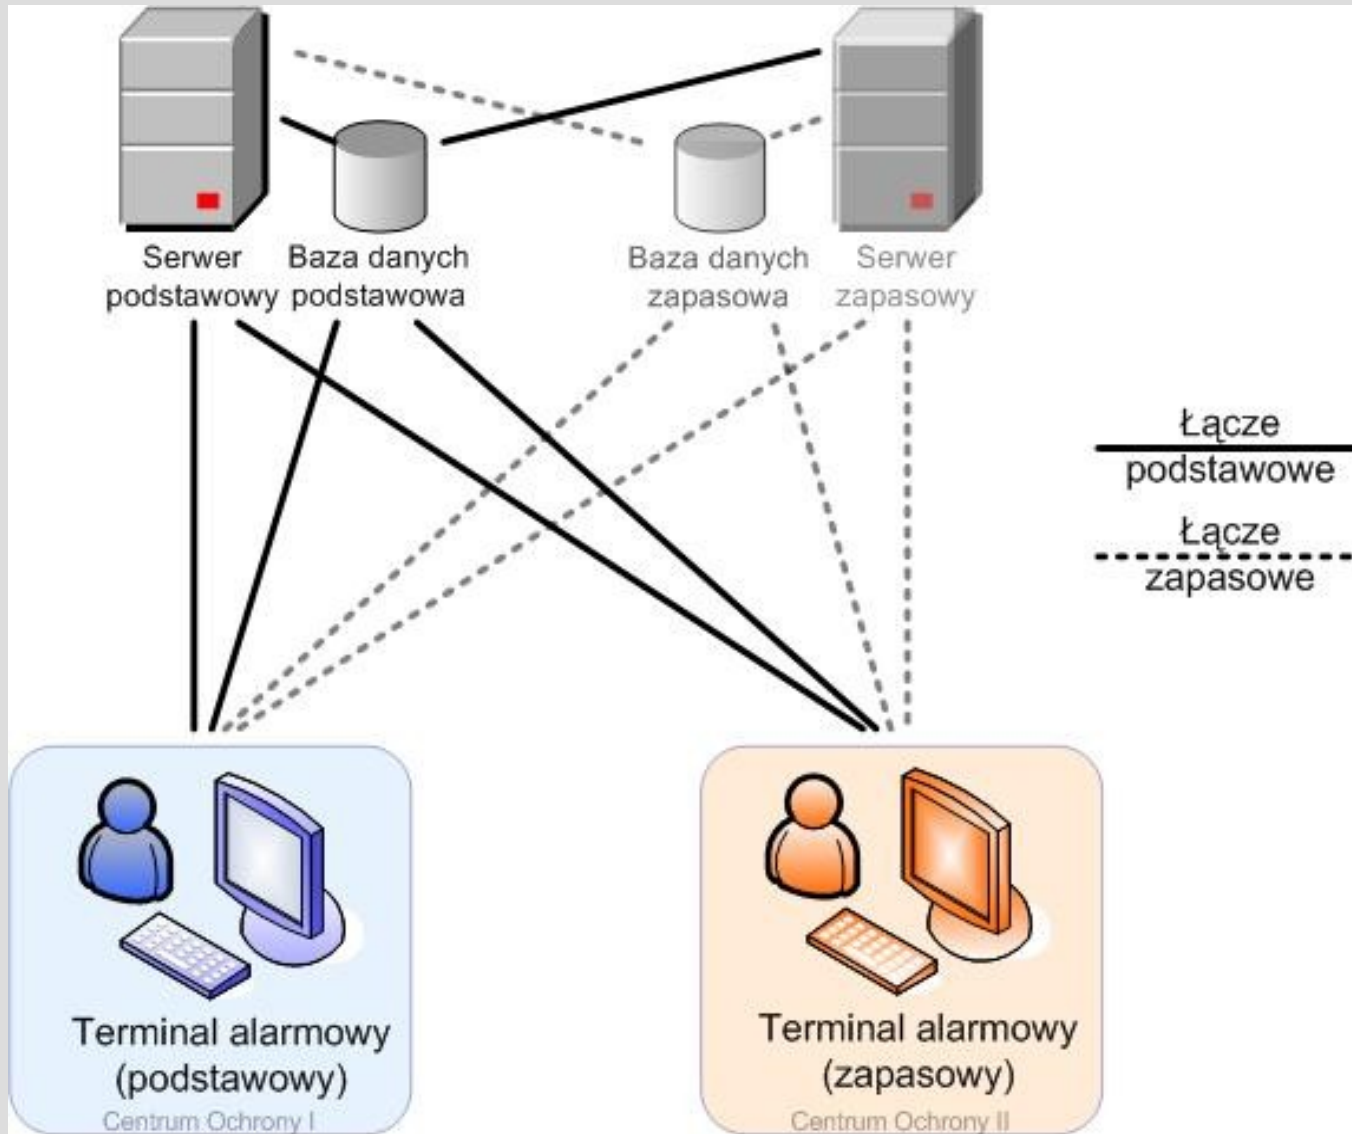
Serwer podstawowy

Baza danych podstawowa

Baza danych zapasowa

Serwer zapasowy

Łącze podstawowe

Łącze zapasowe

Terminal alarmowy (podstawowy)

Centrum Ochrony I

Terminal alarmowy (zapasowy)

Centrum Ochrony II